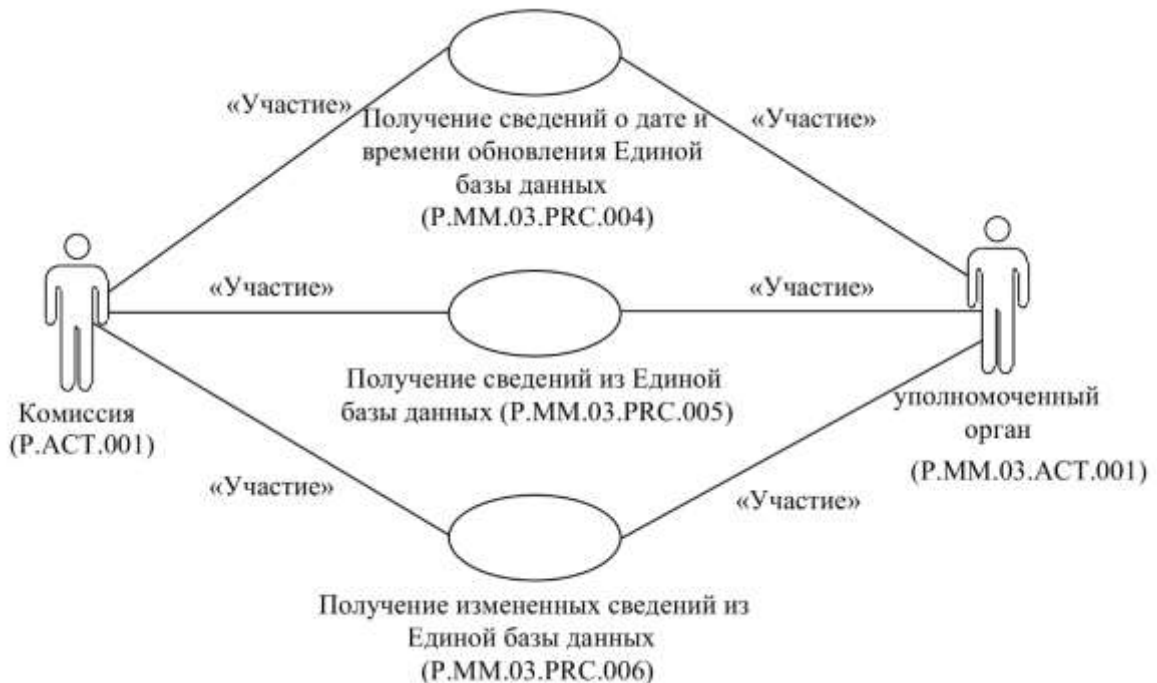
«Участие»

Получение сведений о дате и времени обновления Единой базы данных (P.MM.03.PRC.004)

«Участие»

«Участие»

«Участие»

Получение сведений из Единой базы данных (P.MM.03.PRC.005)

Комиссия (P.ACT.001)

уполномоченный орган (P.MM.03.ACT.001)

«Участие»

«Участие»

Получение измененных сведений из Единой базы данных (P.MM.03.PRC.006)